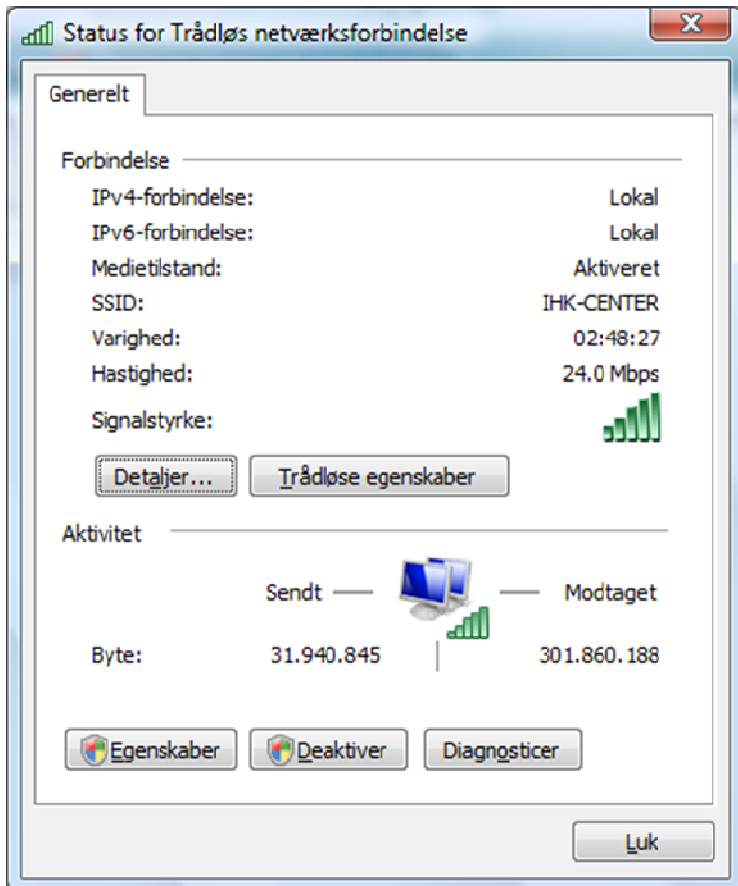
Status for Trådløs netværksforbindelse

Generelt

Forbindelse

IPv4-forbindelse: Lokal
IPv6-forbindelse: Lokal
Medietilstand: Aktiveret
SSID: IHK-CENTER
Varighed: 02:48:27
Hastighed: 24.0 Mbps
Signalstyrke:

Detaljer... Trådløse egenskaber

Aktivitet

Sendt — — Modtaget

Byte: 31.940.845 301.860.188

Egenskaber Deaktiver Diagnosticer

Luk